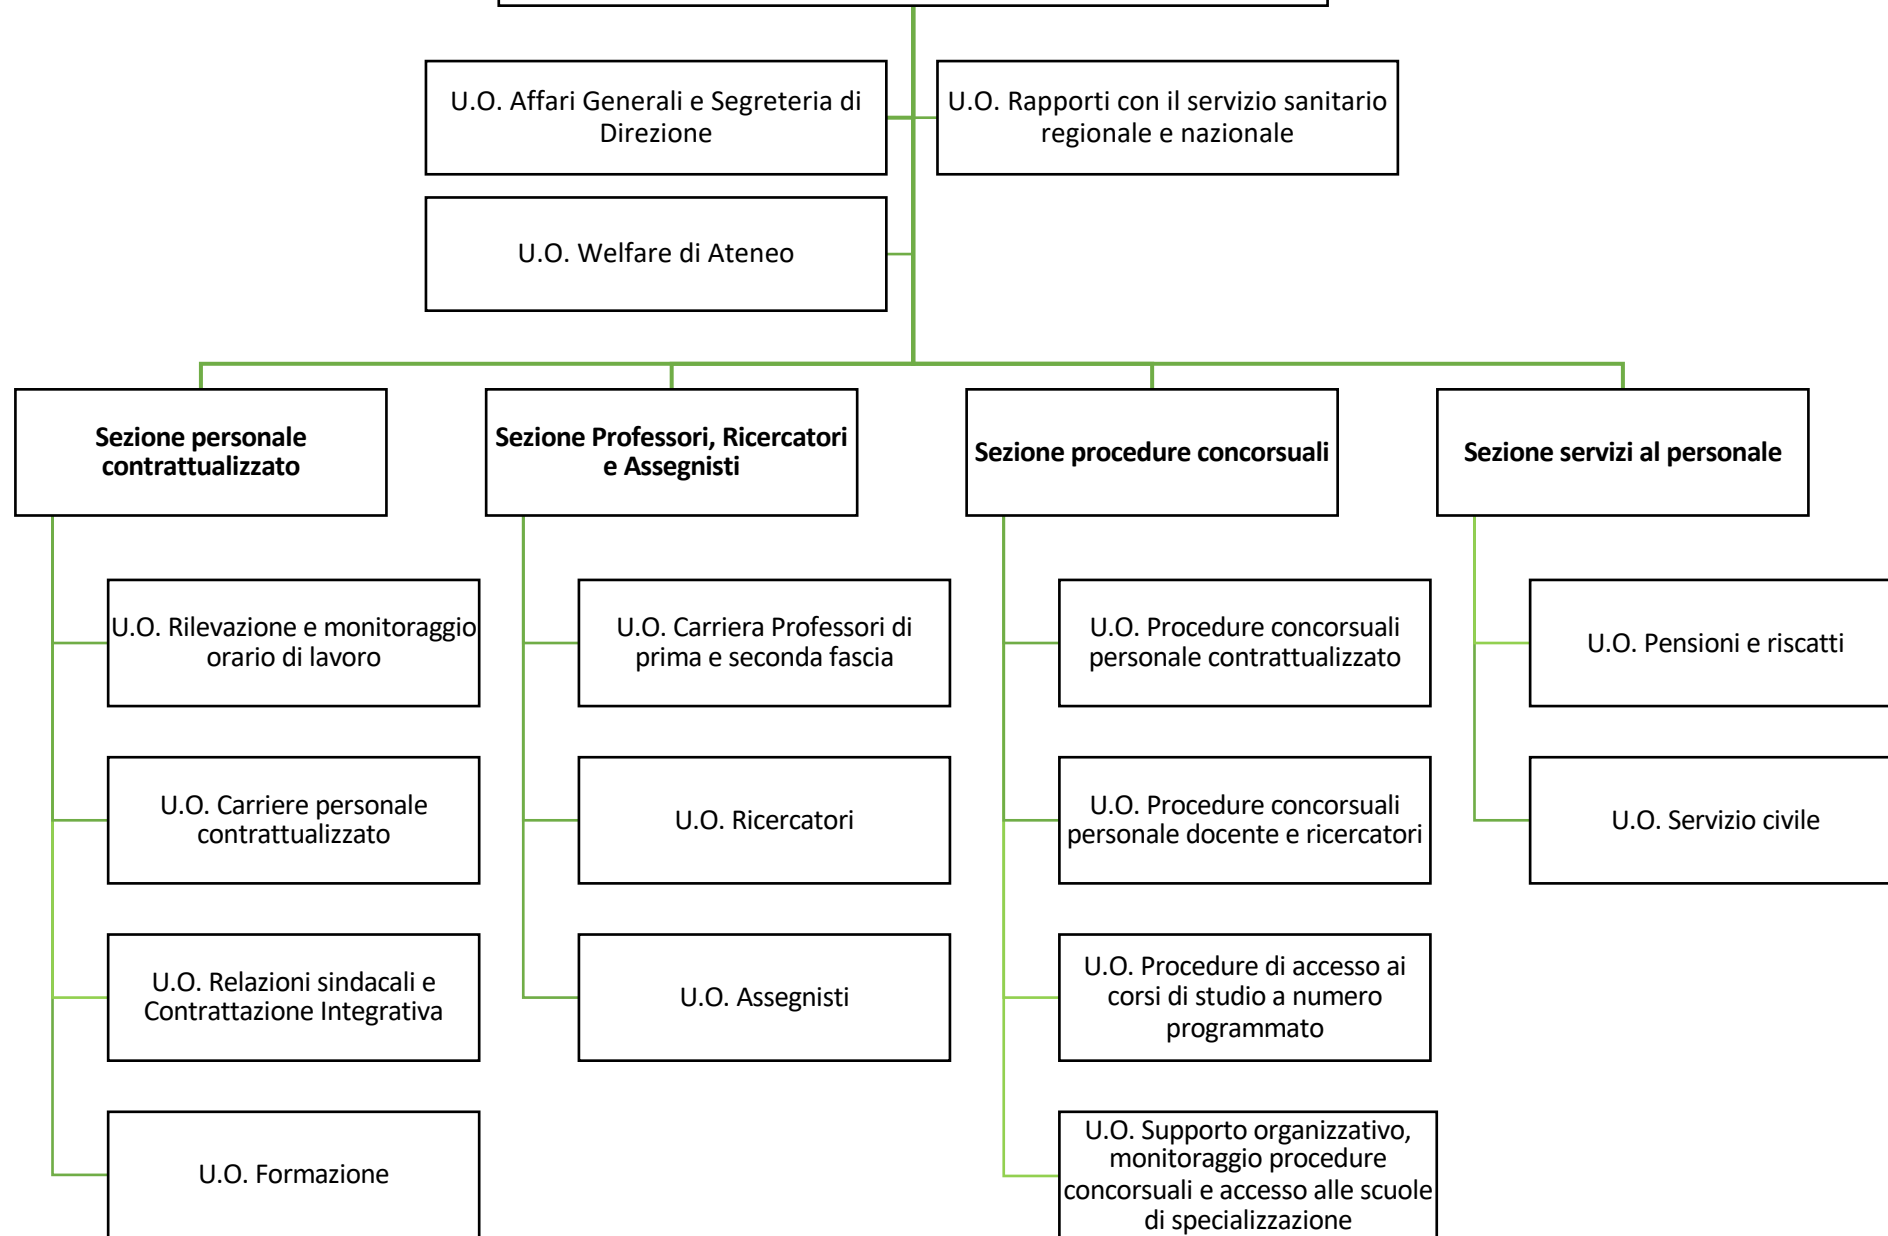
U.O. Affari Generali e Segreteria di Direzione

U.O. Rapporti con il servizio sanitario regionale e nazionale

U.O. Welfare di Ateneo

**Sezione personale contrattualizzato**

U.O. Rilevazione e monitoraggio orario di lavoro

U.O. Carriere personale contrattualizzato

U.O. Relazioni sindacali e Contrattazione Integrativa

U.O. Formazione

**Sezione Professori, Ricercatori e Assegnisti**

U.O. Carriera Professori di prima e seconda fascia

U.O. Ricercatori

U.O. Assegnisti

**Sezione procedure concorsuali**

U.O. Procedure concorsuali personale contrattualizzato

U.O. Procedure concorsuali personale docente e ricercatori

U.O. Procedure di accesso ai corsi di studio a numero programmato

U.O. Supporto organizzativo, monitoraggio procedure concorsuali e accesso alle scuole di specializzazione

**Sezione servizi al personale**

U.O. Pensioni e riscatti

U.O. Servizio civile